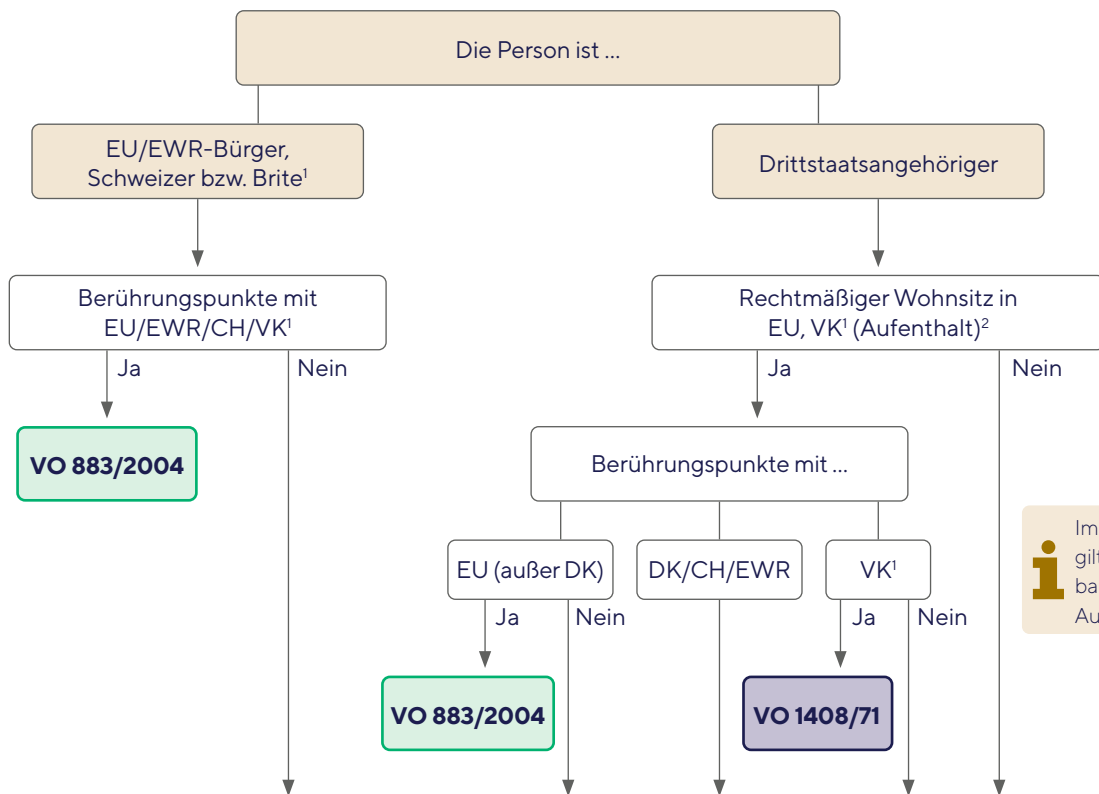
Die Person ist ...

EU/EWR-Bürger, Schweizer bzw. Brite$^1$

Drittstaatsangehöriger

Berührungspunkte mit EU/EWR/CH/VK$^1$

Ja

Nein

VO 883/2004

Rechtmäßiger Wohnsitz in EU, VK$^1$ (Aufenthalt)$^2$

Ja

Nein

Berührungspunkte mit ...

EU (außer DK)

DK/CH/EWR

VK$^1$

Ja

Nein

Ja

Nein

VO 883/2004

VO 1408/71

Im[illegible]
gilt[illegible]
ba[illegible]
Au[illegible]